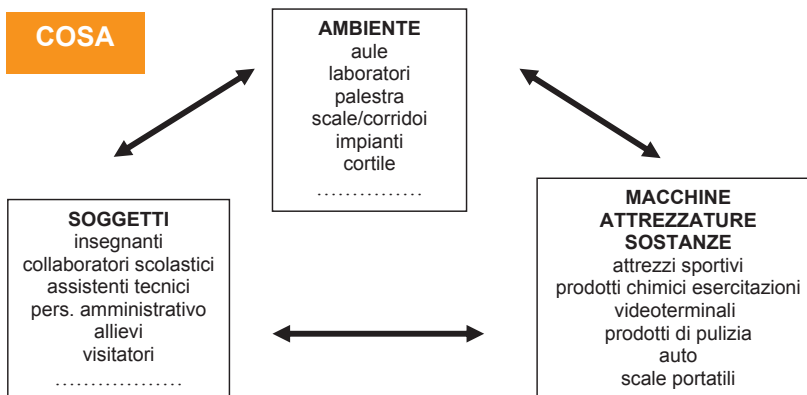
COSA

AMBIENTE
aule
laboratori
palestra
scale/corridoi
impianti
cortile
……………

SOGGETTI
insegnanti
collaboratori scolastici
assistenti tecnici
pers. amministrativo
allievi
visitatori
………………

MACCHINE
ATTREZZATURE
SOSTANZE
attrezzi sportivi
prodotti chimici esercitazioni
videoterminali
prodotti di pulizia
auto
scale portatili